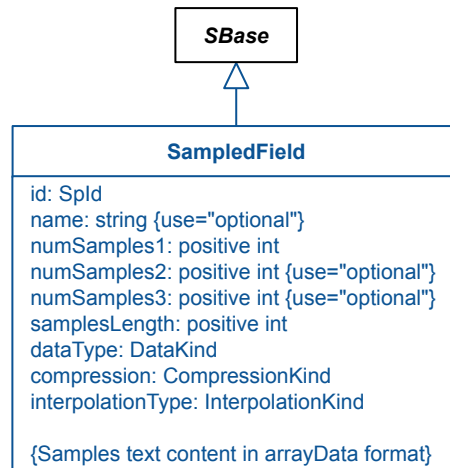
SBase

SampledField

id: SpId
name: string {use="optional"}
numSamples1: positive int
numSamples2: positive int {use="optional"}
numSamples3: positive int {use="optional"}
samplesLength: positive int
dataType: DataKind
compression: CompressionKind
interpolationType: InterpolationKind

{Samples text content in arrayData format}